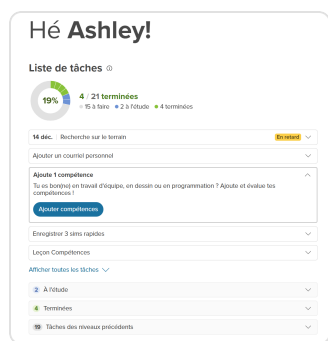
Hé **Ashley!**

Liste de tâches ⓘ

19%

4 / 21 terminées
15 à faire • 2 à l'étude • 4 terminées

14 déc. Recherche sur le terrain En retard

Ajouter un courriel personnel

Ajoute 1 compétence

Tu es bon(ne) en travail d'équipe, en dessin ou en programmation ? Ajoute et évalue tes compétences !

Ajouter compétences

Enregistrer 3 sims rapides

Leçon Compétences

Afficher toutes les tâches

2 À l'étude

4 Terminées

15 Tâches des niveaux précédents